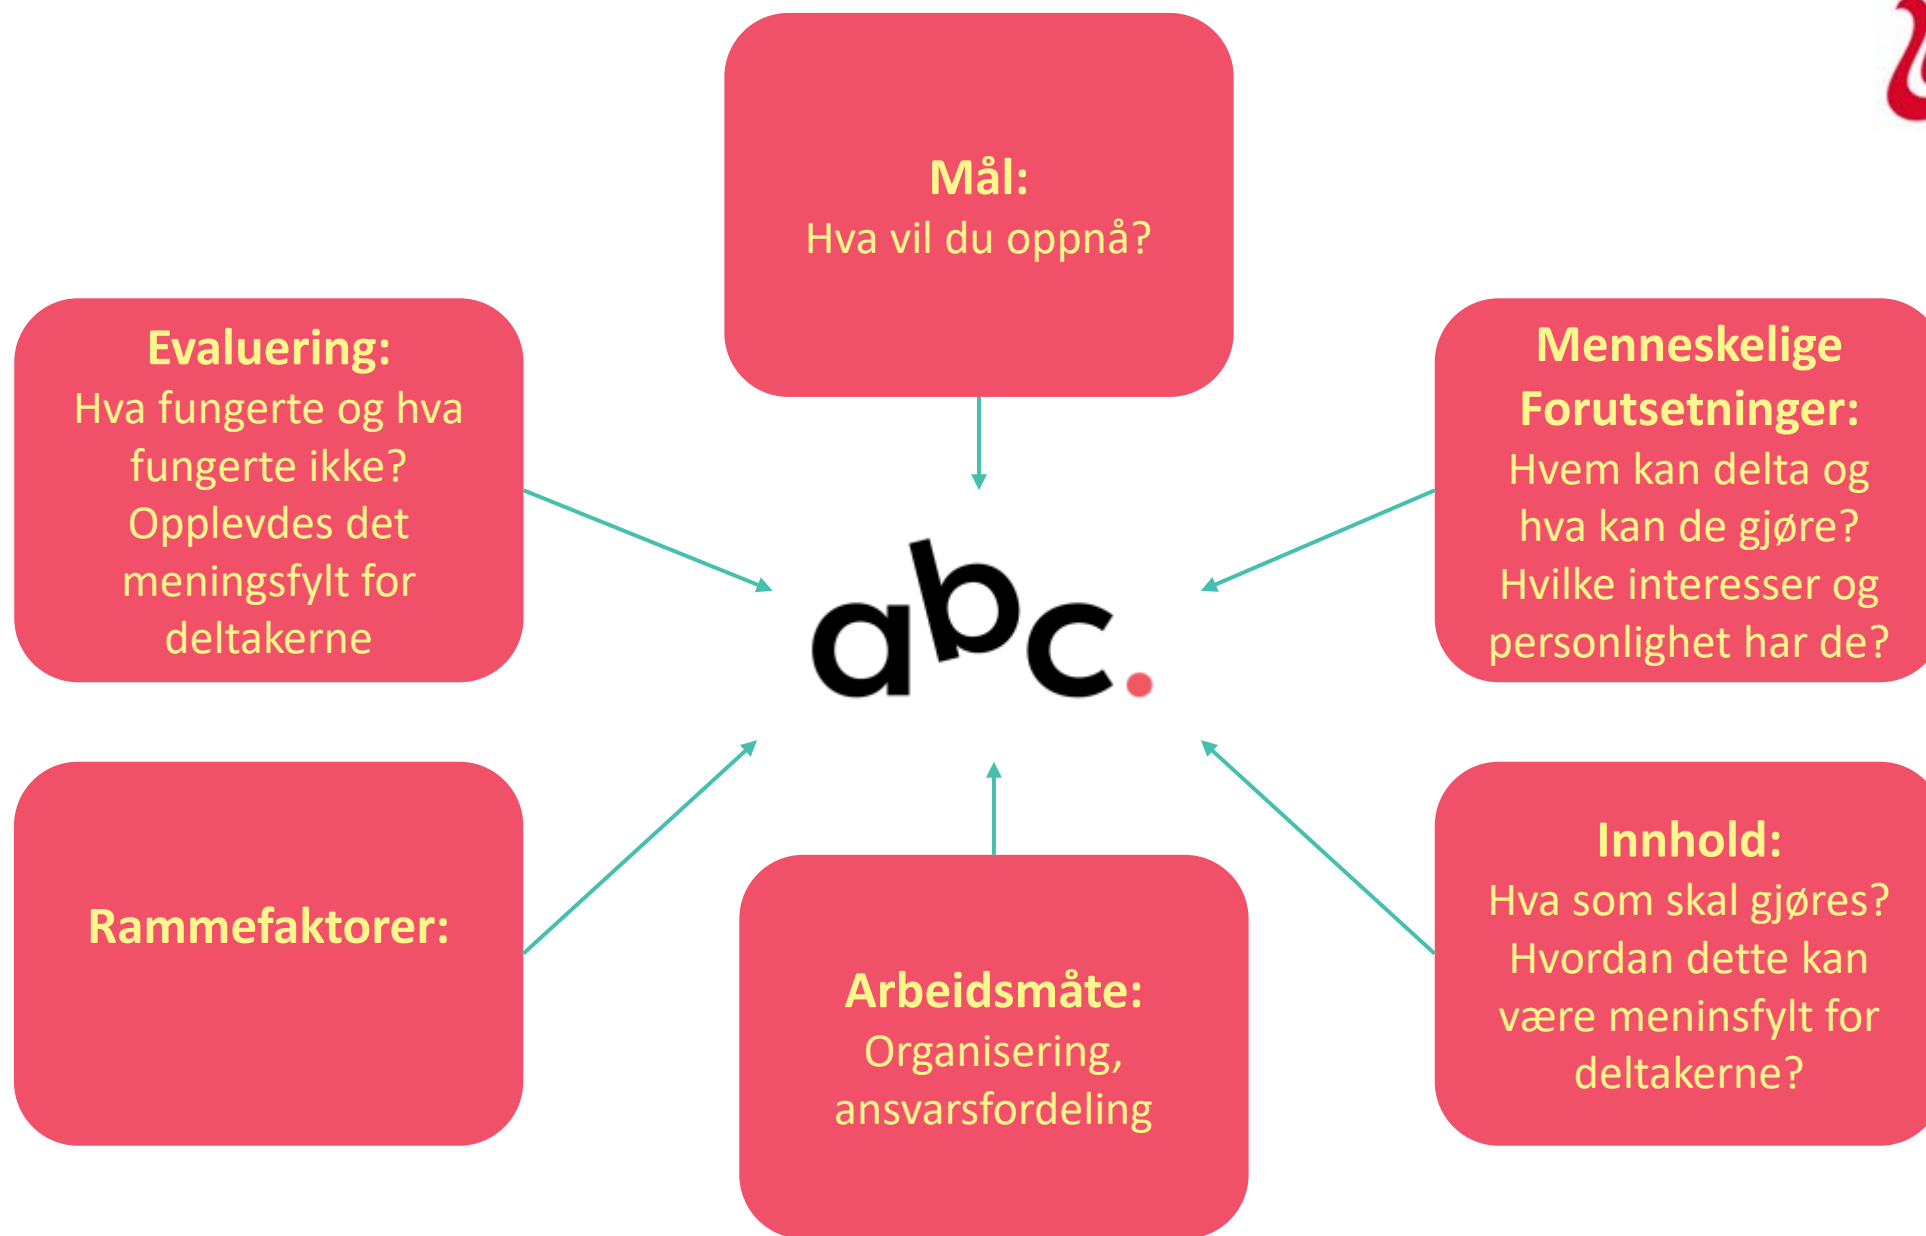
Mål:
Hva vil du oppnå?

Evaluering:
Hva fungerte og hva fungerte ikke? Opplevdes det meningsfylt for deltakerne

abc.

Menneskelige Forutsetninger:
Hvem kan delta og hva kan de gjøre? Hvilke interesser og personlighet har de?

Rammefaktorer:

Arbeidsmåte:
Organisering, ansvarsfordeling

Innhold:
Hva som skal gjøres? Hvordan dette kan være meninsfylt for deltakerne?